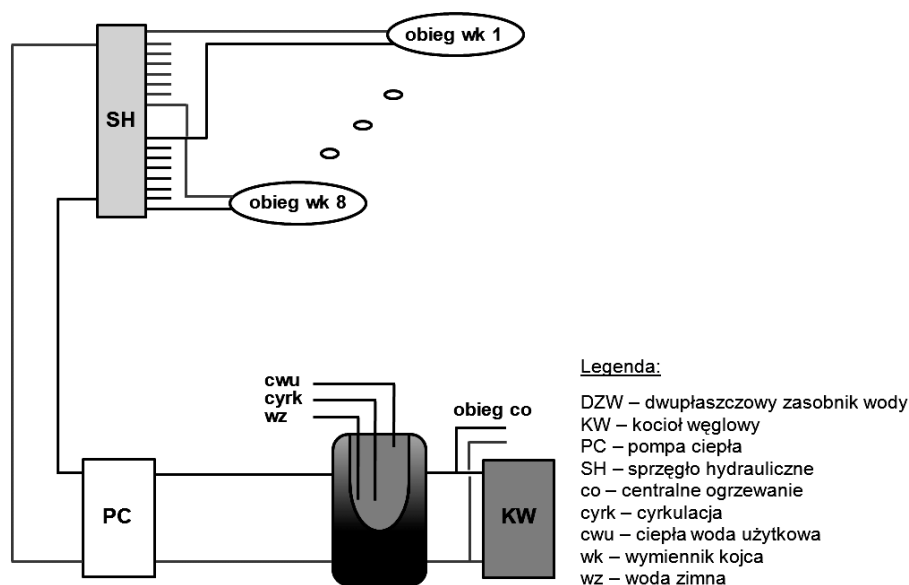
obieg wk 1

SH

obieg wk 8

cwu
cyrk
wz

obieg co

PC

KW

Legenda:

DZW – dwupłaszczowy zasobnik wody
KW – kocioł węglowy
PC – pompa ciepła
SH – sprzęgło hydrauliczne
co – centralne ogrzewanie
cyrk – cyrkulacja
cwu – ciepła woda użytkowa
wk – wymiennik kojca
wz – woda zimna